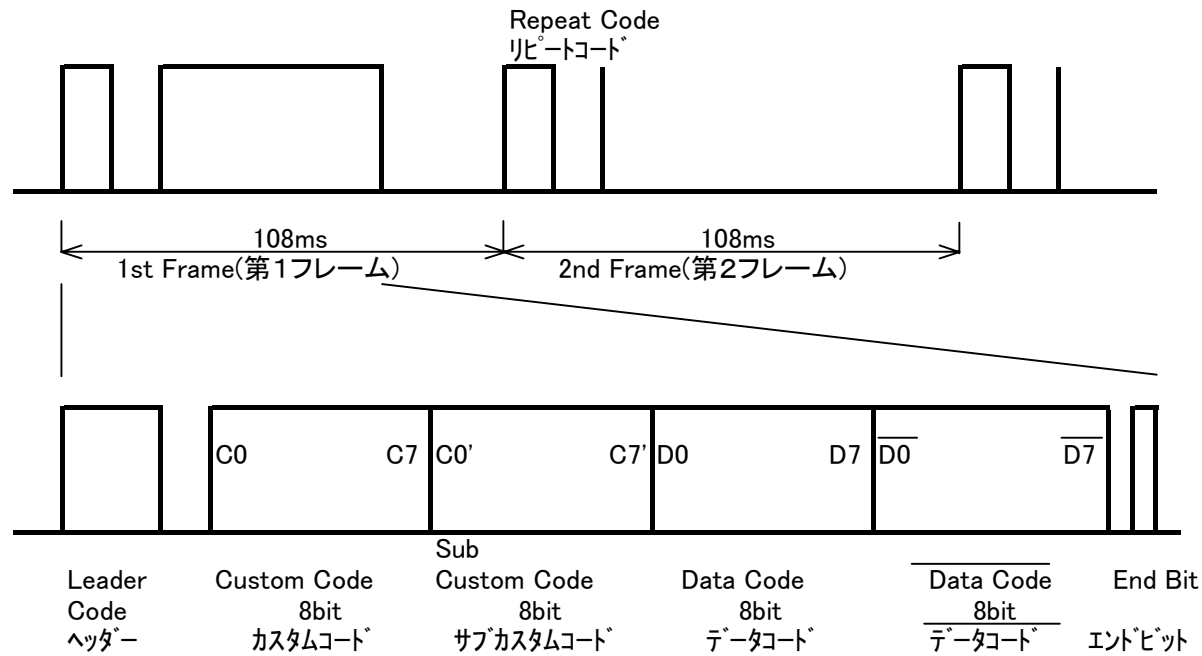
Repeat Code
ﾘﾋﾟｰﾄｺｰﾄﾞ

108ms
1st Frame(第1フレーム)

108ms
2nd Frame(第2フレーム)

C0
C7
C0'
C7'
D0
D7
$\overline{D0}$
$\overline{D7}$

Leader Code
ﾍｯﾀﾞｰ

Custom Code
8bit
ｶｽﾀﾑｺｰﾄﾞ

Sub Custom Code
8bit
ｻﾌﾞｶｽﾀﾑｺｰﾄﾞ

Data Code
8bit
ﾃﾞｰﾀｺｰﾄﾞ

$\overline{\text{Data Code}}$
8bit
$\overline{\text{ﾃﾞｰﾀｺｰﾄﾞ}}$

End Bit
ｴﾝﾄﾞﾋﾞｯﾄ